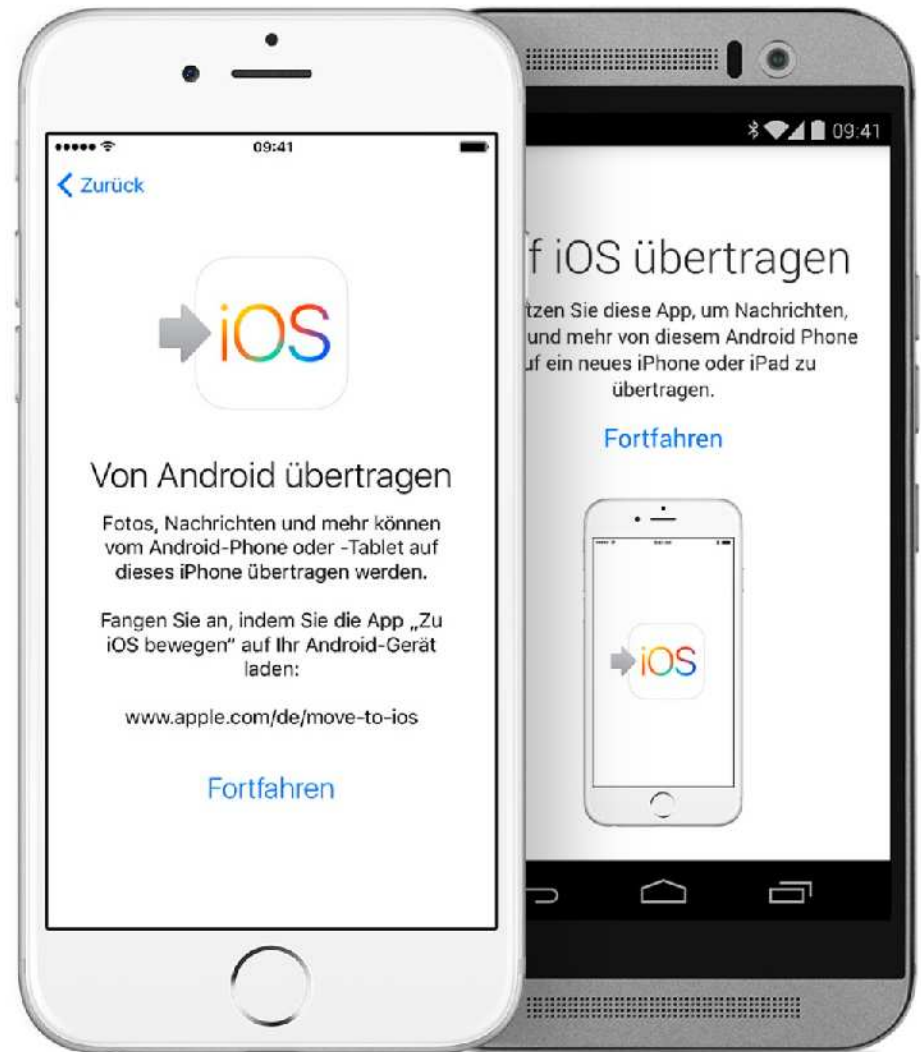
09:41

Zurück

iOS

Von Android übertragen

Fotos, Nachrichten und mehr können vom Android-Phone oder -Tablet auf dieses iPhone übertragen werden.

Fangen Sie an, indem Sie die App „Zu iOS bewegen" auf Ihr Android-Gerät laden:

www.apple.com/de/move-to-ios

Fortfahren

09:41

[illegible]f iOS übertragen

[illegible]tzen Sie diese App, um Nachrichten, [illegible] und mehr von diesem Android Phone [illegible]f ein neues iPhone oder iPad zu übertragen.

Fortfahren

iOS